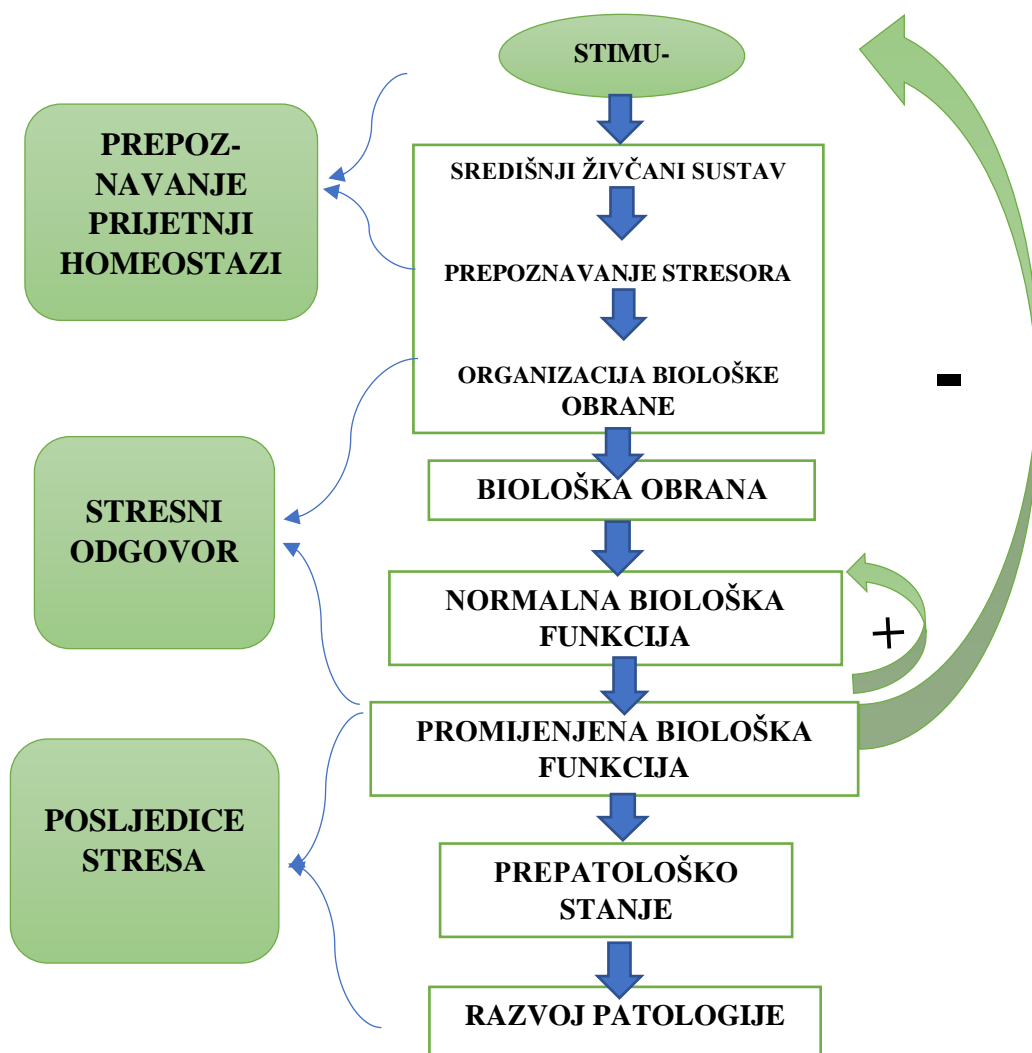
STIMU-

PREPOZNAVANJE PRIJETNJI HOMEOSTAZI

SREDIŠNJI ŽIVČANI SUSTAV

PREPOZNAVANJE STRESORA

ORGANIZACIJA BIOLOŠKE OBRANE

-

STRESNI ODGOVOR

BIOLOŠKA OBRANA

NORMALNA BIOLOŠKA FUNKCIJA

+

PROMIJENJENA BIOLOŠKA FUNKCIJA

POSLJEDICE STRESA

PREPATOLOŠKO STANJE

RAZVOJ PATOLOGIJE